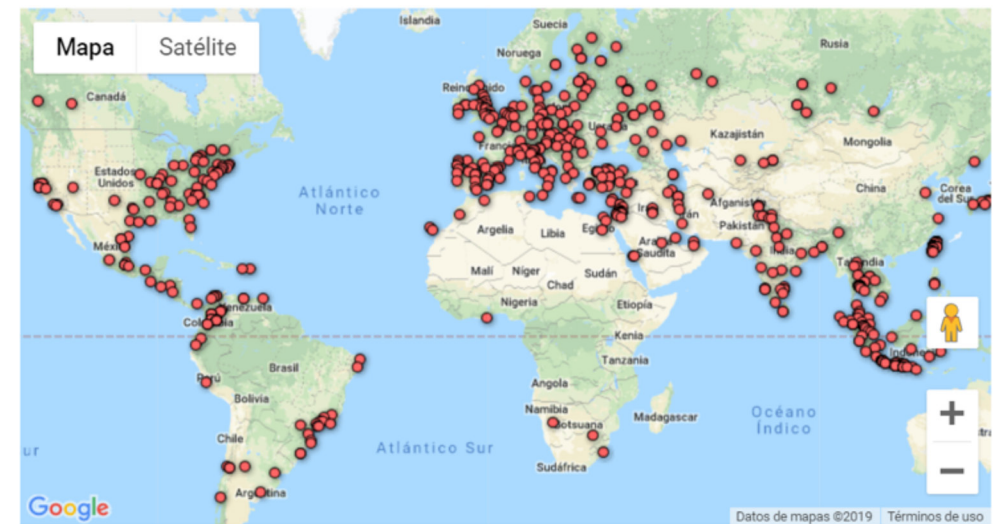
Mapa
Satélite
Islandia
Suecia
Noruega
Rusia
Canadá
Kazajistán
Mongolia
Estados Unidos
Atlántico Norte
China
Corea
Afganistán
Pakistán
Argelia
Libia
Egipto
Arabia Saudita
México
Malí
Níger
Sudán
Chad
Nigeria
Etiopía
Venezuela
Colombia
Kenia
Tanzania
Brasil
Perú
Angola
Bolivia
Namibia
Botsuana
Madagascar
Océano Índico
Chile
Atlántico Sur
Sudáfrica
Argentina
Google
Datos de mapas ©2019
Términos de uso